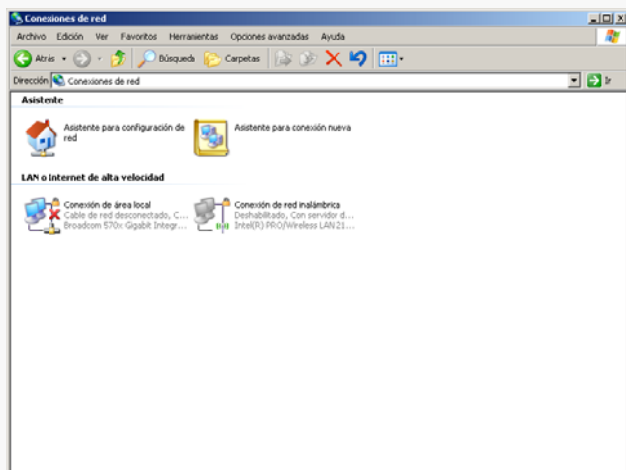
Conexiones de red

Archivo Edición Ver Favoritos Herramientas Opciones avanzadas Ayuda

Atrás Búsqueda Carpetas

Dirección Conexiones de red

Ir

Asistente

Asistente para configuración de red

Asistente para conexión nueva

LAN o Internet de alta velocidad

Conexión de área local
Cable de red desconectado, C...
Broadcom 570x Gigabit Integr...

Conexión de red inalámbrica
Deshabilitado, Con servidor d...
Intel(R) PRO/Wireless LAN21...